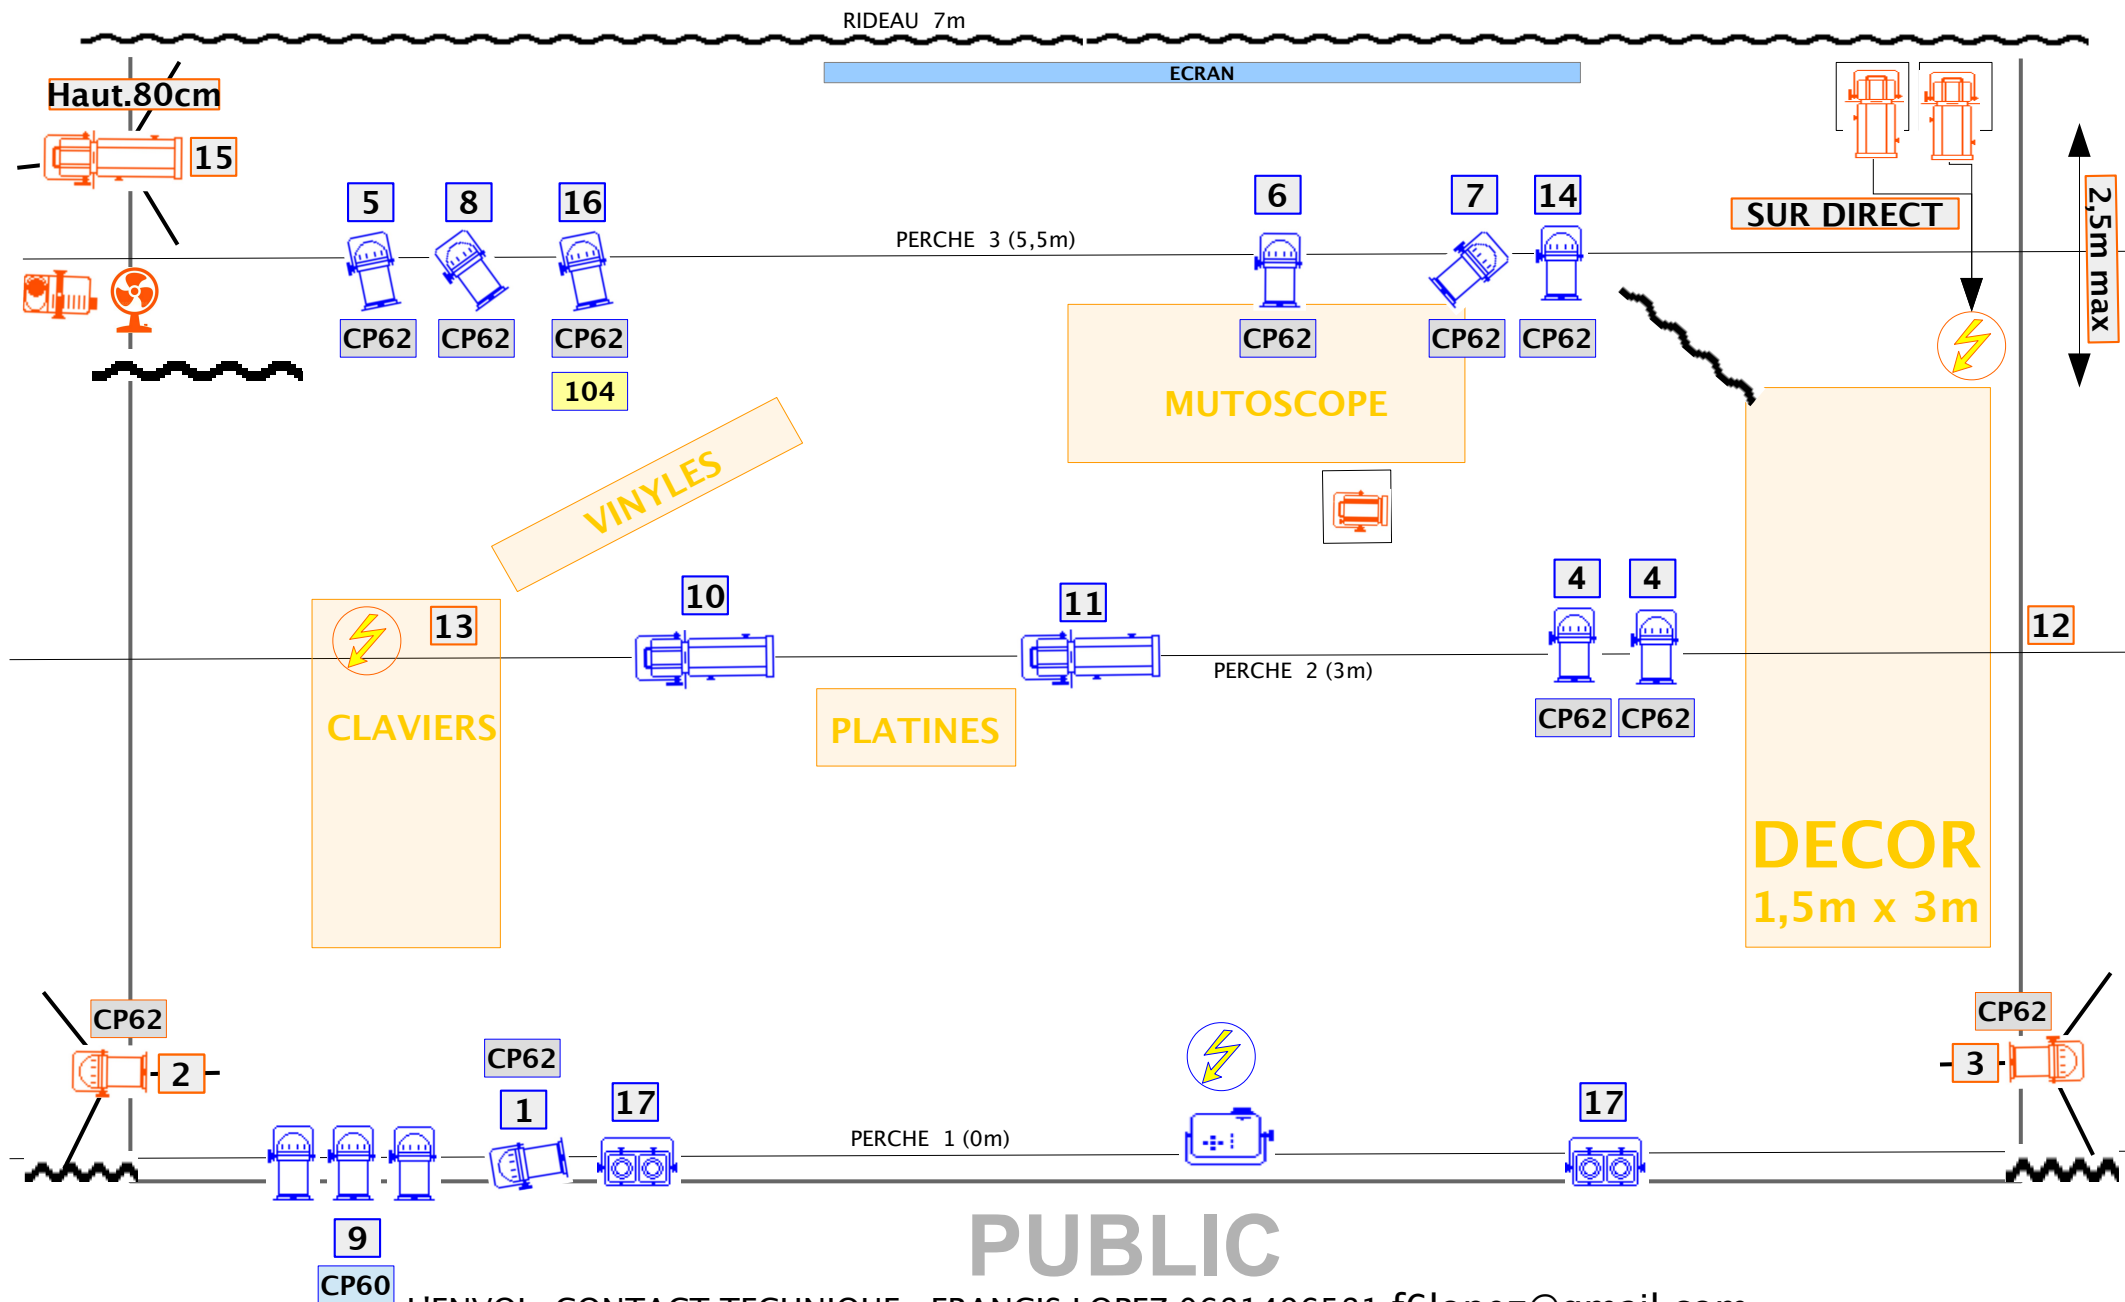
RIDEAU 7m

ECRAN

Haut.80cm

15

5 8 16

CP62 CP62 CP62

104

PERCHE 3 (5,5m)

6 7 14

CP62 CP62 CP62

SUR DIRECT

2,5m max

MUTOSCOPE

VINYLES

10

11

4 4

CP62 CP62

13

12

PERCHE 2 (3m)

CLAVIERS

PLATINES

DECOR
1,5m x 3m

CP62

2

CP62

1

17

17

CP62

3

PERCHE 1 (0m)

9

CP60

PUBLIC

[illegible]